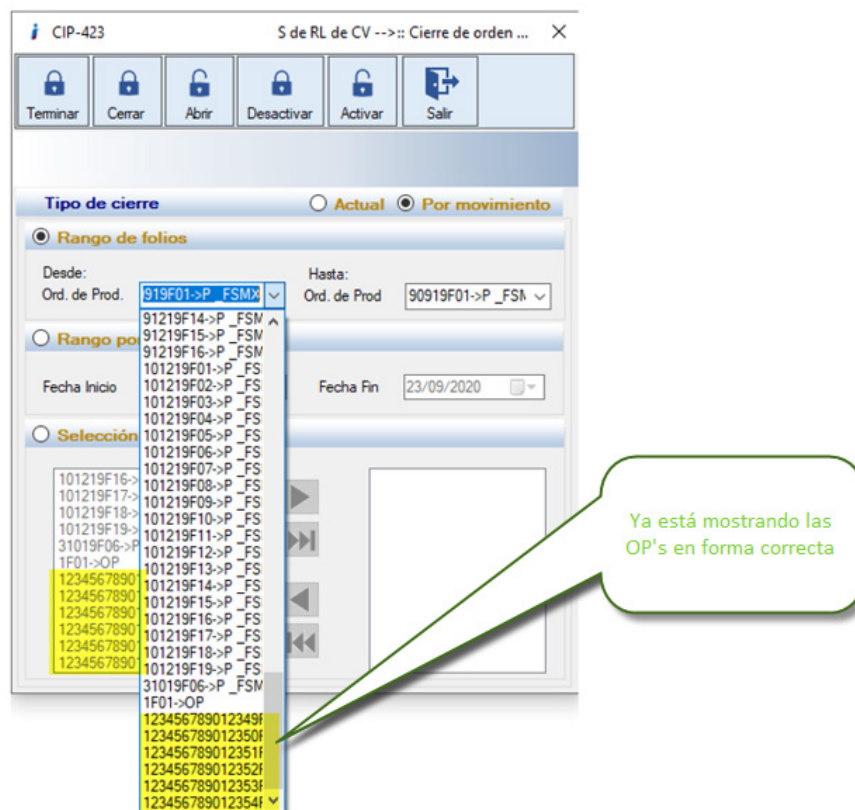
CIP-423

S de RL de CV -->:: Cierre de orden ...

Terminar
Cerrar
Abrir
Desactivar
Activar
Salir

Tipo de cierre
Actual
Por movimiento

Rango de folios

Desde:
Ord. de Prod.
919F01->P _FSMX

Hasta:
Ord. de Prod
90919F01->P _FSN

91219F14->P _FSM
91219F15->P _FSM
91219F16->P _FSM
101219F01->P _FS
101219F02->P _FS
101219F03->P _FS
101219F04->P _FS
101219F05->P _FS
101219F06->P _FS
101219F07->P _FS
101219F08->P _FS
101219F09->P _FS
101219F10->P _FS
101219F11->P _FS
101219F12->P _FS
101219F13->P _FS
101219F14->P _FS
101219F15->P _FS
101219F16->P _FS
101219F17->P _FS
101219F18->P _FS
101219F19->P _FS
31019F06->P _FSM
1F01->OP
12345678901234
12345678901235
12345678901235
12345678901235
12345678901235
12345678901235

Rango po

Fecha Inicio

Fecha Fin
23/09/2020

Selecció

101219F16->
101219F17->
101219F18->
101219F19->
31019F06->P
1F01->OP
123456789
123456789
123456789
123456789
123456789
123456789

Ya está mostrando las OP's en forma correcta